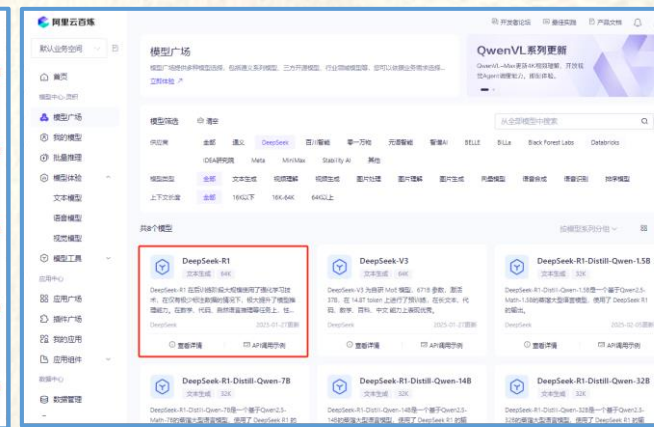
阿里云百炼

开发者论坛 最佳实践 产品文档

默认业务空间

首页

模型中心·灵积

模型广场

我的模型

批量推理

模型体验

文本模型

语音模型

视觉模型

模型工具

应用中心

应用广场

插件广场

我的应用

应用组件

数据中心

数据管理

模型广场

立即体验

QwenVL系列更新

筛选 清空

从全部模型中搜索

供应商 全部 通义 DeepSeek 百川智能 零一万物 元语智能 智谱AI BELLE BiLLa Black Forest Labs Databricks IDEA研究院 Meta MiniMax Stability AI 其他

模型类型 全部 文本生成 视频理解 视频生成 图片处理 图片理解 图片生成 向量模型 语音合成 语音识别 推理模型

上下文长度 全部 16K以下 16K-64K 64K以上

共8个模型

按模型系列分布

DeepSeek-R1
文本生成 64K
DeepSeek-R1 在后训练阶段大规模使用了强化学习技术，在仅有极少标注数据的情况下，极大提升了模型推理能力。在数学、代码、自然语言推理等任务上，性...
DeepSeek 2025-01-27更新
查看详情 API调用示例

DeepSeek-V3
文本生成 64K
DeepSeek-V3 为自研 MoE 模型，671B 参数，激活 37B，在 14.8T token 上进行了预训练，在长文本、代码、数学、百科、中文能力上表现优秀。
DeepSeek 2025-01-27更新
查看详情 API调用示例

DeepSeek-R1-Distill-Qwen-1.5B
文本生成 32K
DeepSeek-R1-Distill-Qwen-1.5B是一个基于Qwen2.5-Math-1.5B的蒸馏大型语言模型，使用了 DeepSeek R1 的...
DeepSeek 2025-02-05更新
查看详情 API调用示例

DeepSeek-R1-Distill-Qwen-7B
文本生成 32K
DeepSeek-R1-Distill-Qwen-7B是一个基于Qwen2.5-Math-7B的蒸馏大型语言模型，使用了 DeepSeek R1 的

DeepSeek-R1-Distill-Qwen-14B
文本生成 32K
DeepSeek-R1-Distill-Qwen-14B是一个基于Qwen2.5-14B的蒸馏大型语言模型，使用了 DeepSeek R1 的

DeepSeek-R1-Distill-Qwen-32B
文本生成 32K
DeepSeek-R1-Distill-Qwen-32B是一个基于Qwen2.5-32B的蒸馏大型语言模型，使用了 DeepSeek R1 的